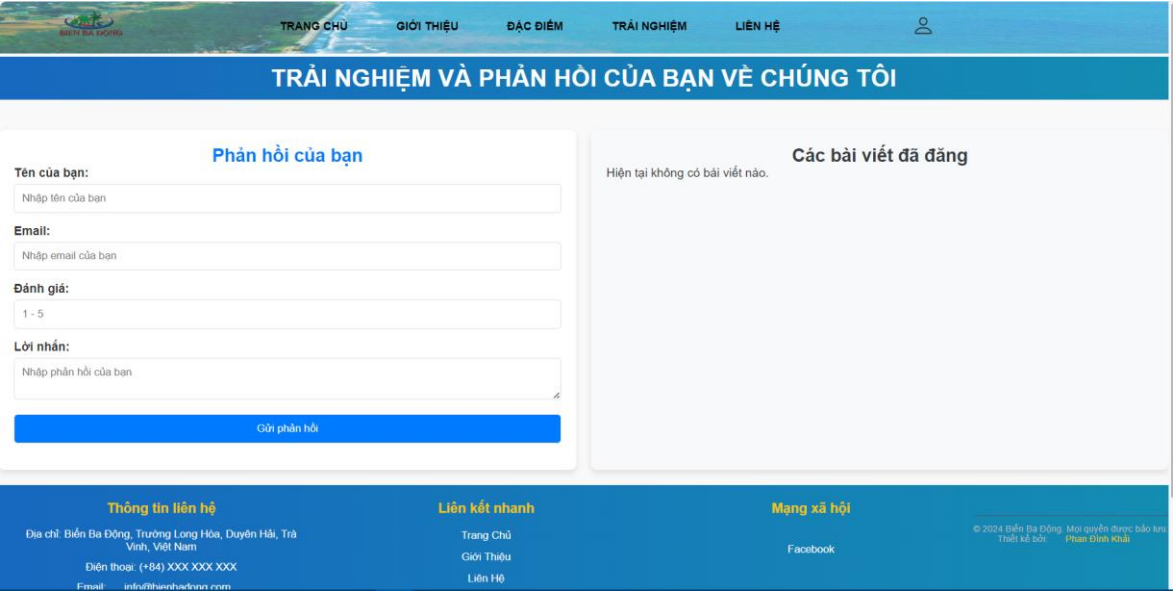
BIỂN BA ĐỘNG

TRANG CHỦ GIỚI THIỆU ĐẶC ĐIỂM TRẢI NGHIỆM LIÊN HỆ

TRẢI NGHIỆM VÀ PHẢN HỒI CỦA BẠN VỀ CHÚNG TÔI

Phản hồi của bạn

Tên của bạn:

Nhập tên của bạn

Email:

Nhập email của bạn

Đánh giá:

1 - 5

Lời nhắn:

Nhập phản hồi của bạn

Gửi phản hồi

Các bài viết đã đăng

Hiện tại không có bài viết nào.

Thông tin liên hệ

Địa chỉ: Biển Ba Động, Trường Long Hòa, Duyên Hải, Trà Vinh, Việt Nam

Điện thoại: (+84) XXX XXX XXX

Email: info@bienbadong.com

Liên kết nhanh

Trang Chủ

Giới Thiệu

Liên Hệ

Mạng xã hội

Facebook

© 2024 Biển Ba Động. Mọi quyền được bảo lưu. Thiết kế bởi: Phan Đình Khải